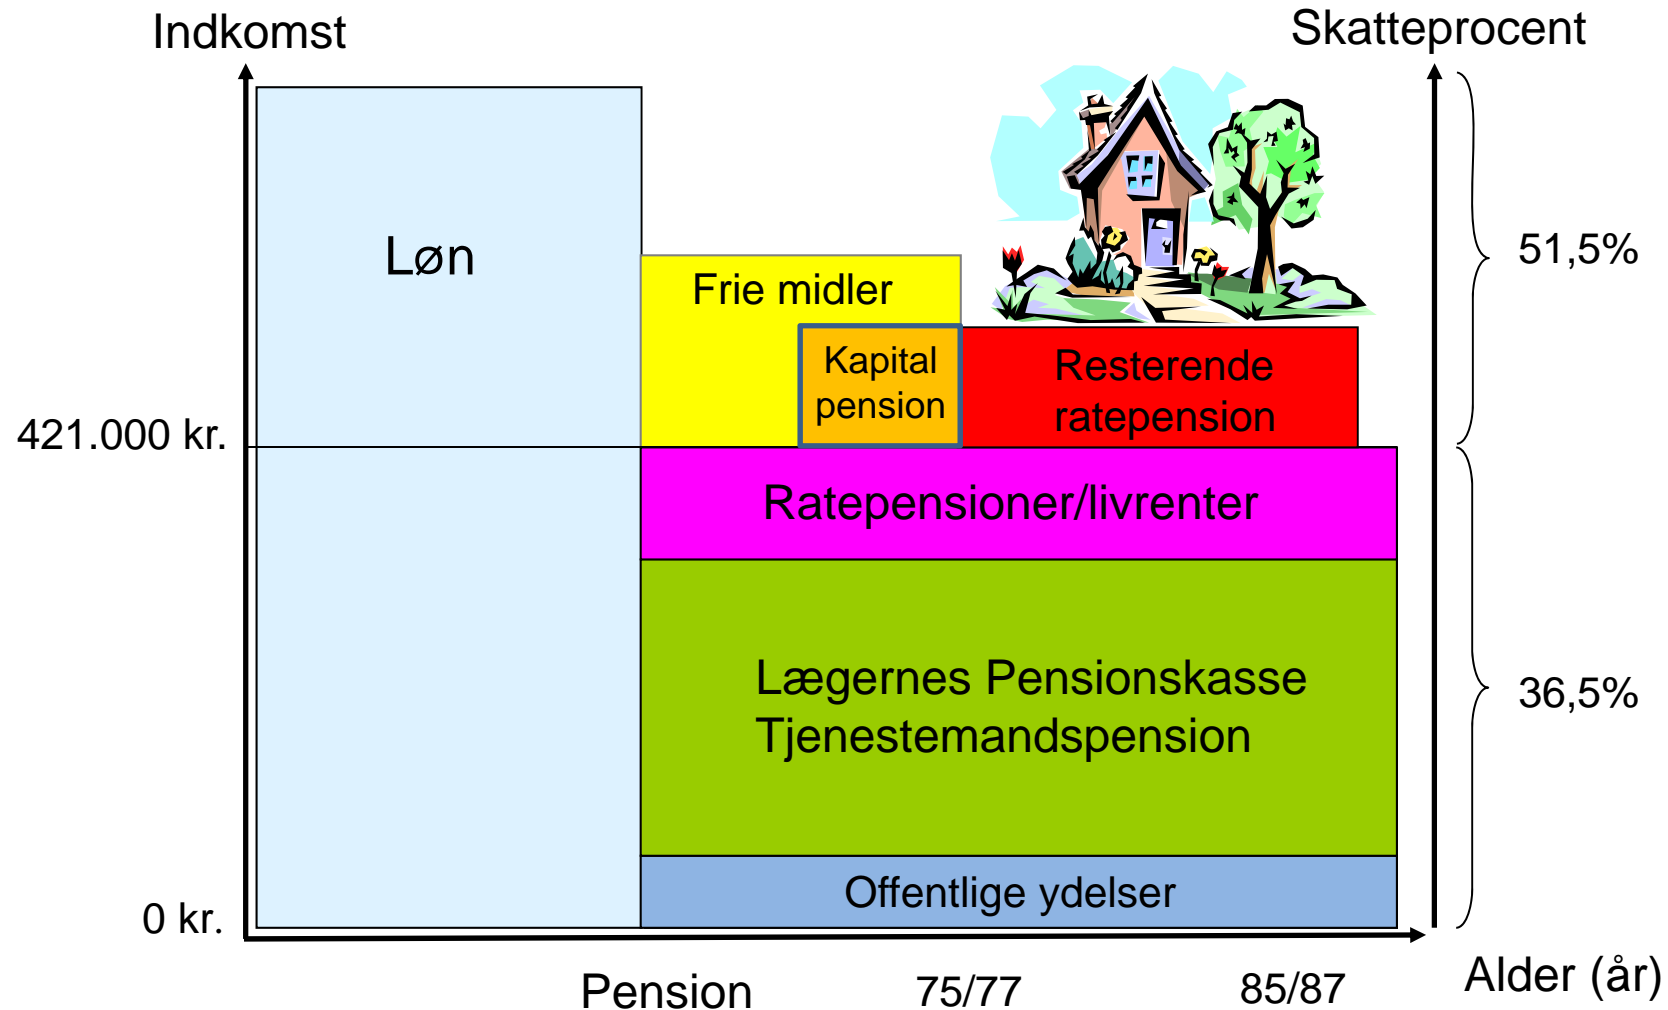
Indkomst

Skatteprocent

Løn

Frie midler

Kapital pension

Resterende ratepension

51,5%

421.000 kr.

Ratepensioner/livrenter

Lægernes Pensionskasse Tjenestemandspension

36,5%

Offentlige ydelser

0 kr.

Pension

75/77

85/87

Alder (år)